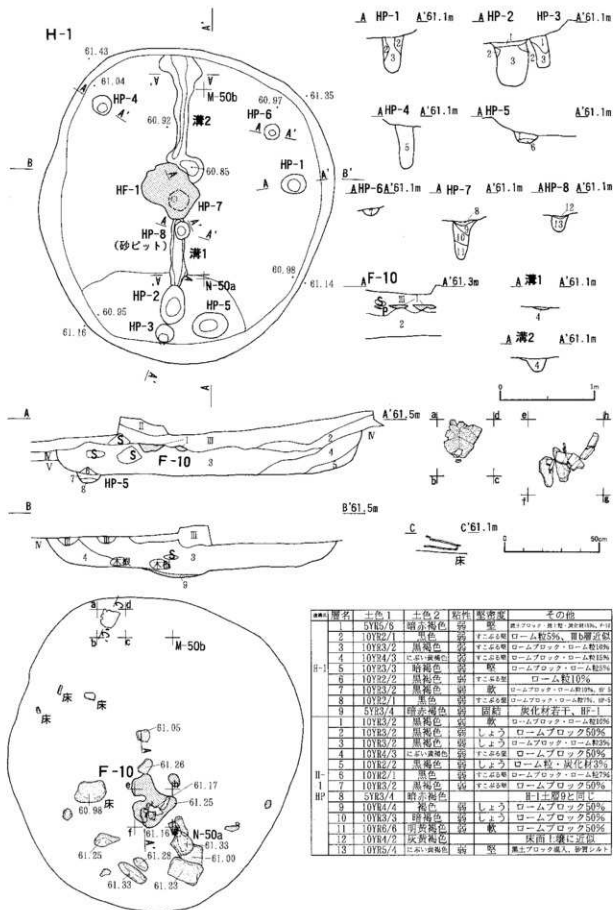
H-1

61.43
61.04
HP-4
A
A'
V
V
M-50b
60.92
溝2
60.97
61.35
HP-6
A
A'
B
60.85
HF-1
HP-7
HP-1
A
A'
HP-8
(砂ピット)
溝1
N-50a
HP-2
60.98
61.14
HP-5
60.95
61.16
HP-3

A HP-1 A'61.1m
A HP-2 HP-3 A'61.1m
A HP-4 A'61.1m
A HP-5 A'61.1m
B'
A HP-6 A'61.1m
A HP-7 A'61.1m
A HP-8 A'61.1m
A F-10 A'61.3m
A 溝1 A'61.1m
A 溝2 A'61.1m
0 1m

A A'61.5m
S
F-10
3
HP-5
B B'61.5m
木根
木根
C C'61.1m
床
0 50cm

a
d
b
c
M-50b
床
床
61.05
F-10
61.26
61.17
61.25
60.98
床
61.16
N-50a
61.33
61.09
61.25
61.28
61.33
61.23

| 遺構名 | 層名 | 土色1 | 土色2 | 粘性 | 堅緻度 | その他 |
|---|---|---|---|---|---|---|
| H-1 | 1 | 5YR5/6 | 明赤褐色 | 弱 | 堅 | 黒土ブロック・黄1粒・炭化材10%、F-10 |
| | 2 | 10YR2/1 | 黒色 | 弱 | すこぶる堅 | ローム粒5%、Ⅲb層近似 |
| | 3 | 10YR2/3 | 黒褐色 | 弱 | すこぶる堅 | ロームブロック・ローム粒10% |
| | 4 | 10YR4/3 | にぶい黄褐色 | 弱 | すこぶる堅 | ロームブロック・ローム粒10% |
| | 5 | 10YR3/3 | 暗褐色 | 弱 | 堅 | ロームブロック・ローム粒5% |
| | 6 | 10YR2/2 | 黒褐色 | 弱 | すこぶる堅 | ローム粒10% |
| | 7 | 10YR2/3 | 黒褐色 | 弱 | 軟 | ロームブロック・ローム粒10%、炭化 |
| | 8 | 10YR2/1 | 黒色 | 弱 | すこぶる堅 | ロームブロック・ローム粒5% |
| | 9 | 5YR3/4 | 暗赤褐色 | 弱 | 固結 | 炭化材若干、HF-1 |
| H-1 HP | 1 | 10YR3/2 | 黒褐色 | 弱 | 軟 | H-1土層9と同じ |
| | 2 | 10YR3/2 | 黒褐色 | 弱 | しょう | ロームブロック50% |
| | 3 | 10YR3/2 | 黒褐色 | 弱 | しょう | ロームブロック・ローム粒30% |
| | 4 | 10YR4/3 | にぶい黄褐色 | 弱 | すこぶる堅 | ロームブロック50% |
| | 5 | 10YR3/2 | 黒褐色 | 弱 | しょう | ローム粒・炭化材3% |
| | 6 | 10YR2/1 | 黒色 | 弱 | しょう | ロームブロック・ローム粒7% |
| | 7 | 10YR3/2 | 黒褐色 | 弱 | すこぶる堅 | ロームブロック50% |
| | 8 | 5YR3/4 | 暗赤褐色 | | | H-1土層9と同じ |
| | 9 | 10YR4/4 | 褐色 | 弱 | しょう | ロームブロック50% |
| | 10 | 10YR3/3 | 暗褐色 | 弱 | しょう | ロームブロック50% |
| | 11 | 10YR6/6 | 明黄褐色 | 弱 | 軟 | ロームブロック50% |
| | 12 | 10YR4/2 | 灰黄褐色 | 弱 | | 床面土壌に近似 |
| | 13 | 10YR5/4 | にぶい黄褐色 | 弱 | 堅 | 黒土ブロック混入、砂質シルト |